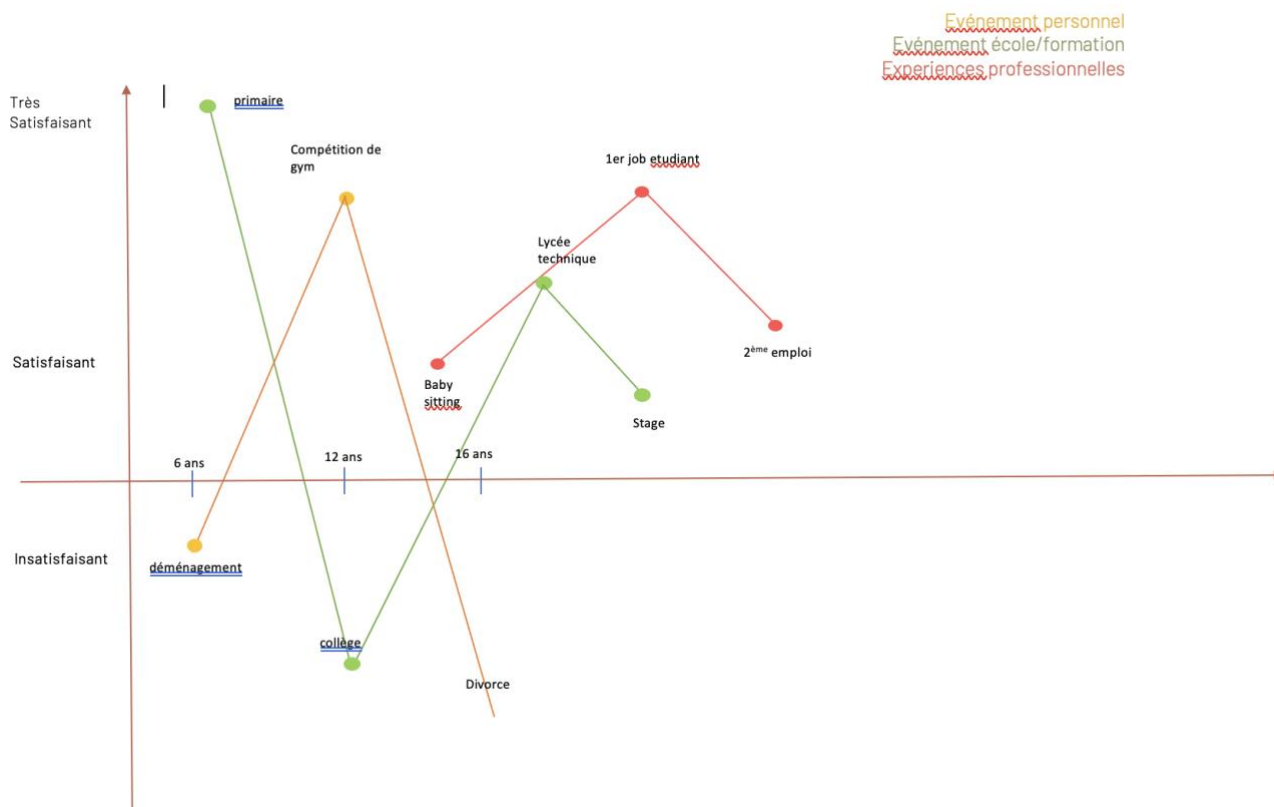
Evénement personnel
Evénement école/formation
Experiences professionnelles

Très Satisfaisant

primaire

Compétition de gym

1er job etudiant

Lycée technique

Satisfaisant

Baby sitting

2ème emploi

Stage

6 ans

12 ans

16 ans

Insatisfaisant

déménagement

collège

Divorce